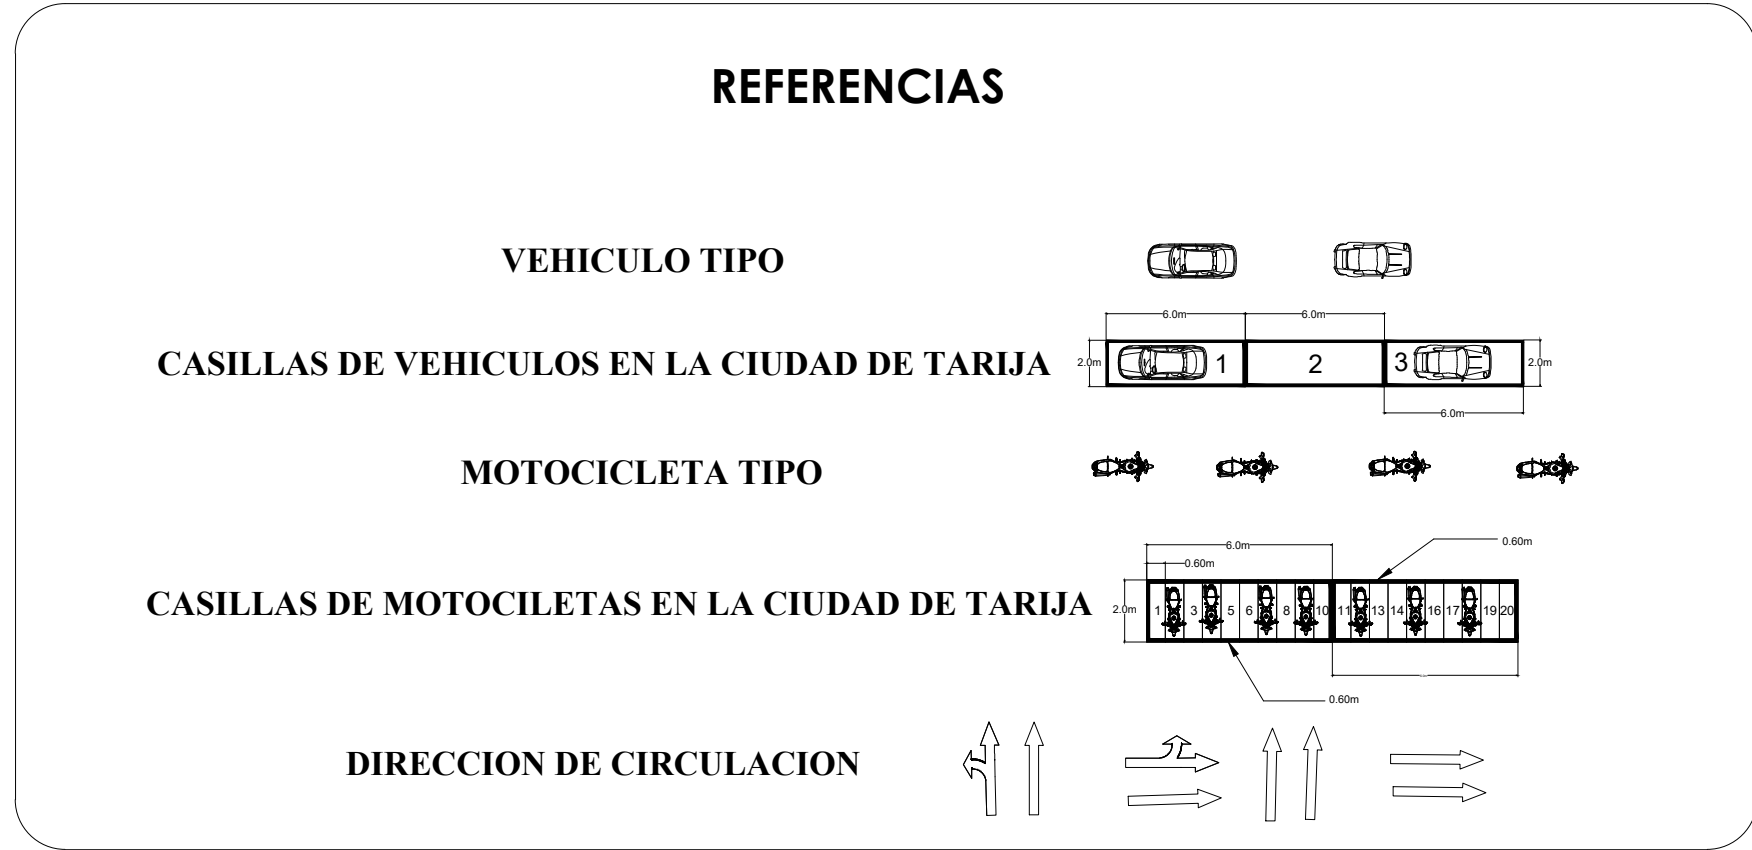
REFERENCIAS

VEHICULO TIPO

CASILLAS DE VEHICULOS EN LA CIUDAD DE TARIJA

6.0m 6.0m

2.0m 1 2 3 2.0m

6.0m

MOTOCICLETA TIPO

CASILLAS DE MOTOCILETAS EN LA CIUDAD DE TARIJA

6.0m 0.60m 0.60m

2.0m 1 3 5 6 8 10 11 13 14 16 17 19 20

0.60m

DIRECCION DE CIRCULACION